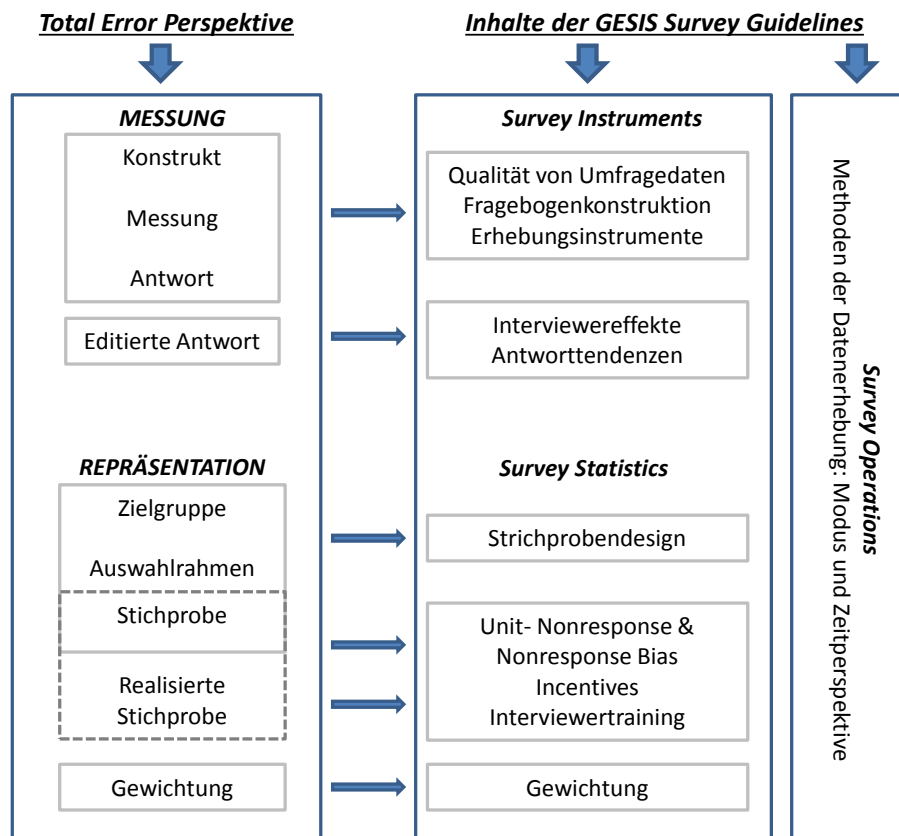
Total Error Perspektive

Inhalte der GESIS Survey Guidelines

MESSUNG

Konstrukt

Messung

Antwort

Editierte Antwort

REPRÄSENTATION

Zielgruppe

Auswahlrahmen

Stichprobe

Realisierte Stichprobe

Gewichtung

Survey Instruments

Qualität von Umfragedaten
Fragebogenkonstruktion
Erhebungsinstrumente

Interviewereffekte
Antworttendenzen

Survey Statistics

Strichprobendesign

Unit- Nonresponse &
Nonresponse Bias
Incentives
Interviewertraining

Gewichtung

Survey Operations
Methoden der Datenerhebung: Modus und Zeitperspektive